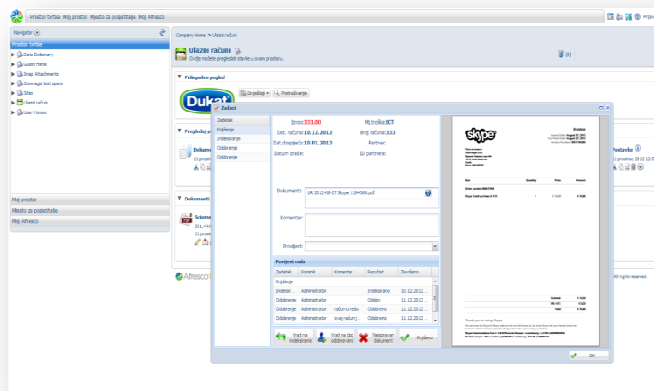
Prostor tvrtke Moj prostor Mjesto za posjetitelje Moj Alfresco

Navigator
Prostor tvrtke
Data Dictionary
Guest Home
Imap Attachments
Dokumenti
Sites
Ulazni računi
User Homes

Moj prostor
Mjesto za posjetitelje
Moj Alfresco

Company Home > Ulazni računi
Ulazni računi
Ovdje možete pregledati stavke u ovom prostoru.

Prilagođeni pogled

Dukat

Projekt
Dokum

Dokument
Dokum

Alfresco

Zadaci

Zadatak
Rješenje
Indeksiranje
Odobrenje
Odobrenje

Iznos: 333.00
Mj.troška: ICT
Dat. računa: 10.12.2012
Broj računa: 333
Dat.dospijeća: 18.01.2013
Partner:
Datum zaduž:
ID partnera:

Dokument: UR-2012-06-27 Skype 10HP00.pdf
Komentar:
Proslijedi:

Povijest rada
| Zadatak | Korisnik | Komentar | Rezultat | Završeno |
|---|---|---|---|---|
| Rješenje | | | | |
| Indeksiran... | Administrator | | Indeksiran... | 11.12.2012 |
| Odobrenje | Administrator | | Odobren | 11.12.2012 |
| Odobrenje | Administrator | račun u redu | Odobren | 11.12.2012 |
| Odobrenje | Administrator | ovaj račun j... | Odobren | 11.12.2012 |

Vrati na indeksiranje
Vrati na drugo odobrenje
Reklamiran dokument
Rješeno

Skype

OK

Postavke
All rights reserved.